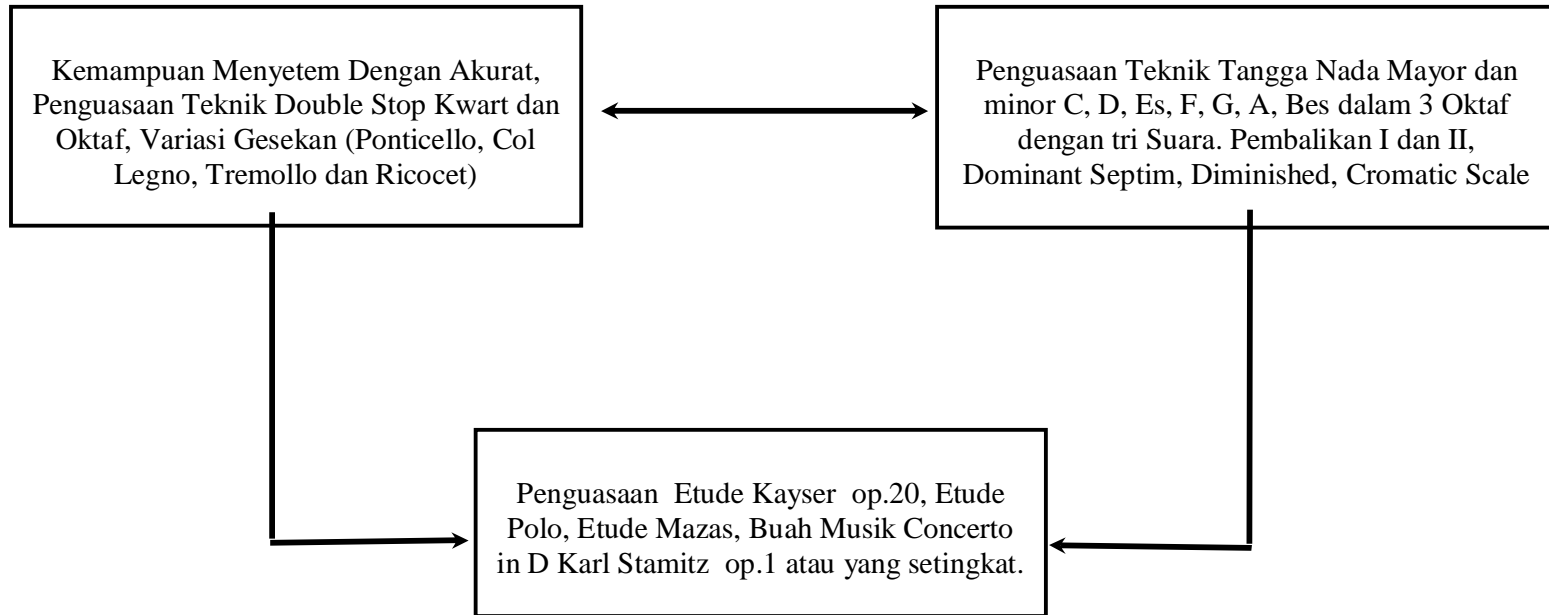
Kemampuan Menyetem Dengan Akurat, Penguasaan Teknik Double Stop Kwart dan Oktaf, Variasi Gesekan (Ponticello, Col Legno, Tremollo dan Ricocet)

Penguasaan Teknik Tangga Nada Mayor dan minor C, D, Es, F, G, A, Bes dalam 3 Oktaf dengan tri Suara. Pembalikan I dan II, Dominant Septim, Diminished, Cromatic Scale

Penguasaan Etude Kayser op.20, Etude Polo, Etude Mazas, Buah Musik Concerto in D Karl Stamitz op.1 atau yang setingkat.